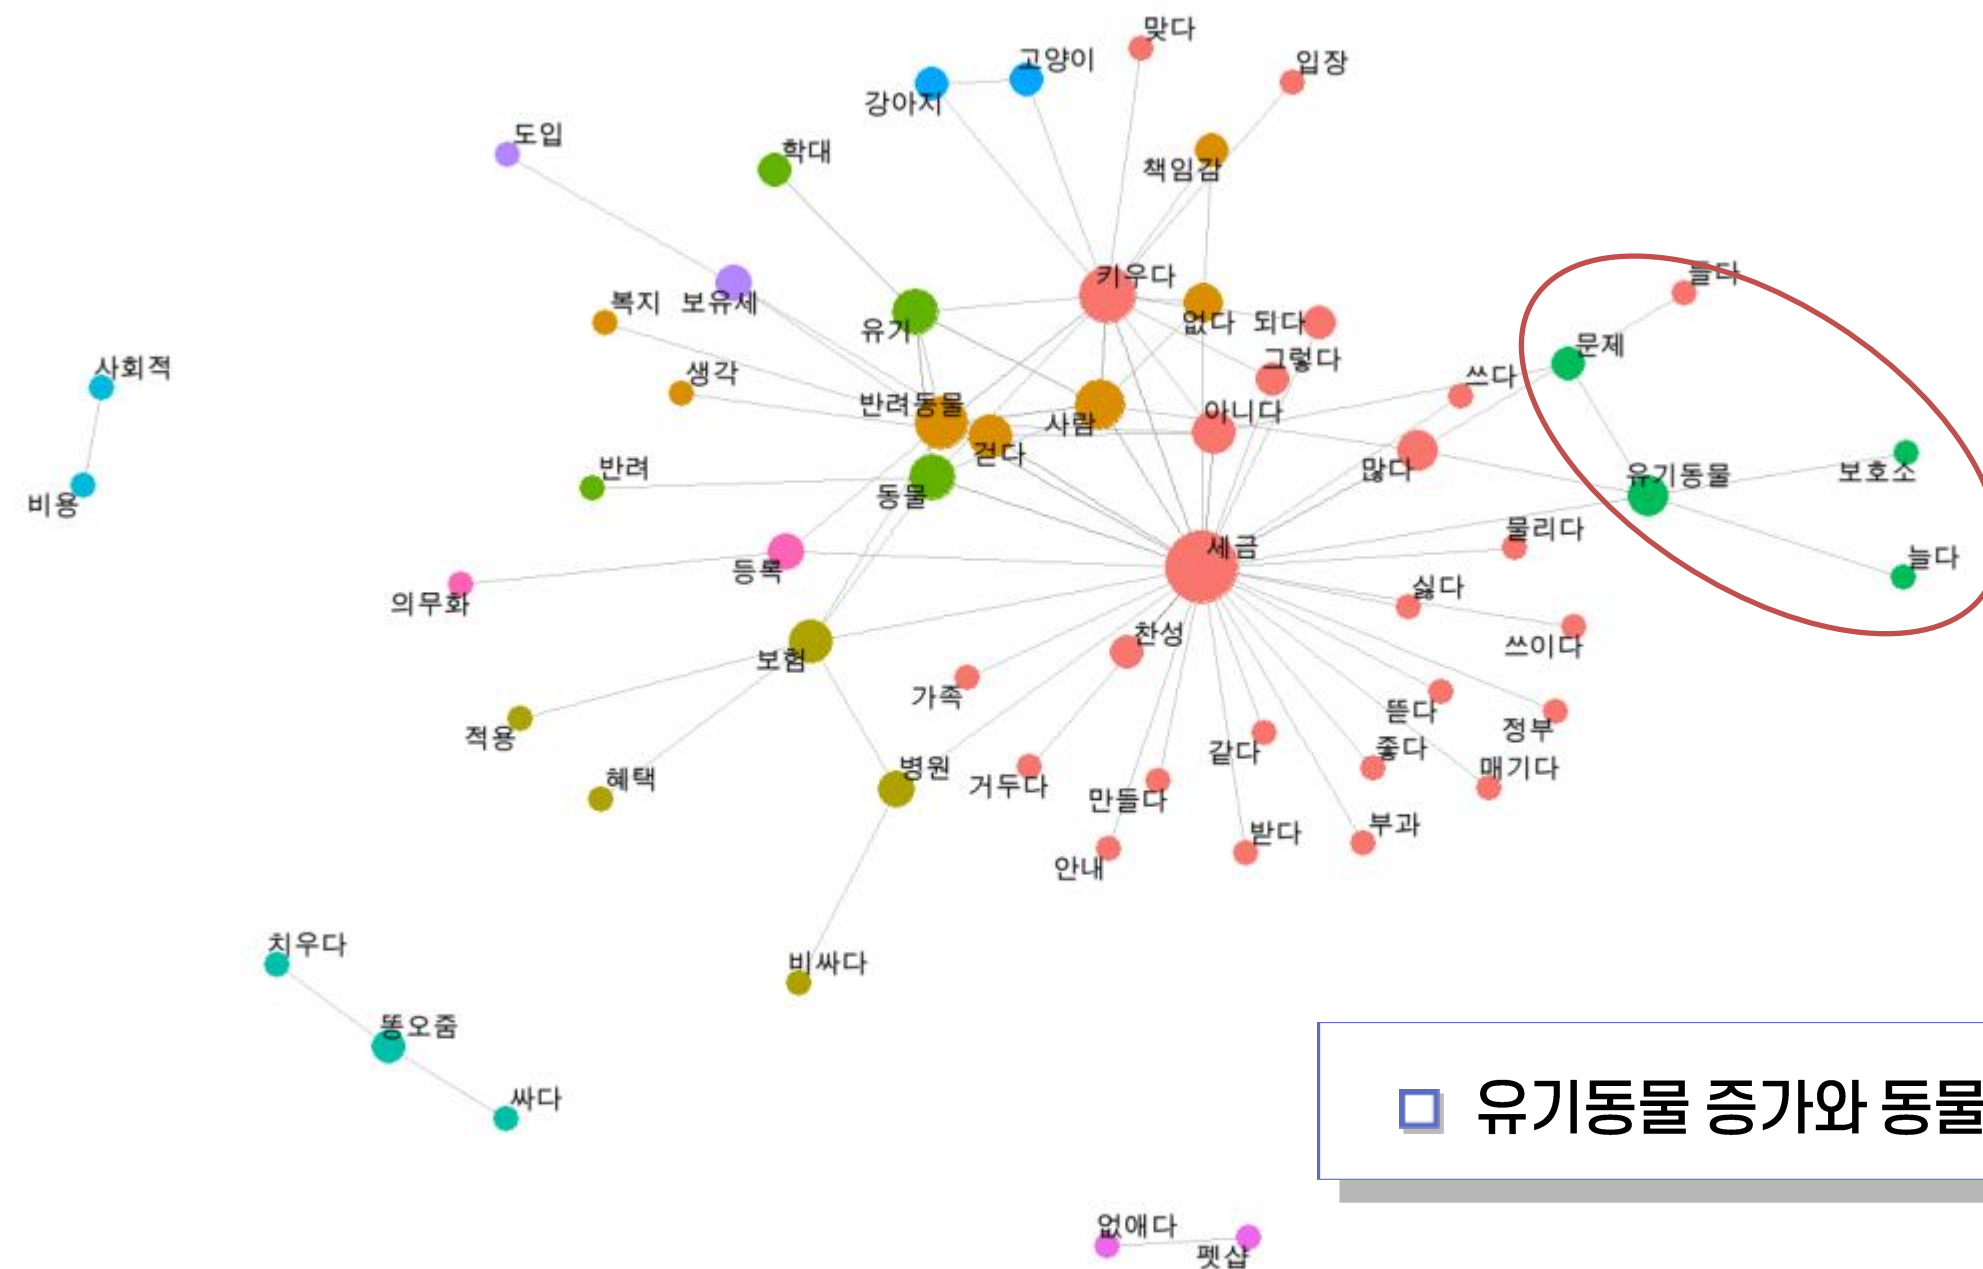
맞다
고양이
입장
강아지
도입
학대
책임감
키우다
들다
복지
보유세
유기
없다
되다
문제
사회적
생각
그렇다
쓰다
반려동물
사람
아니다
걷다
유기동물
보호소
반려
많다
비용
동물
물리다
세금
늘다
등록
싫다
의무화
쓰이다
찬성
보험
가족
뜯다
정부
적용
좋다
병원
같다
매기다
혜택
거두다
만들다
받다
부과
안내
치우다
비싸다
똥오줌
싸다
없애다
펫샵
유기동물 증가와 동물